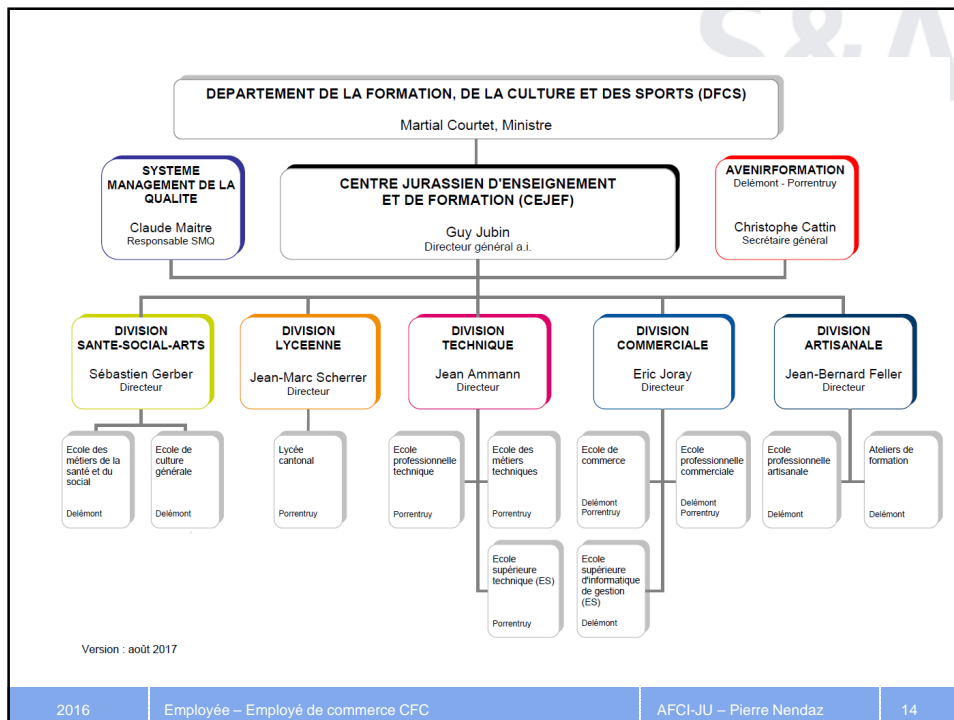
DEPARTEMENT DE LA FORMATION, DE LA CULTURE ET DES SPORTS (DFCS)
Martial Courtet, Ministre

SYSTEME MANAGEMENT DE LA QUALITE
Claude Maitre
Responsable SMQ

CENTRE JURASSIEN D'ENSEIGNEMENT ET DE FORMATION (CEJEF)
Guy Jubin
Directeur général a.i.

AVENIRFORMATION
Delémont - Porrentruy
Christophe Cattin
Secrétaire général

DIVISION SANTE-SOCIAL-ARTS
Sébastien Gerber
Directeur

DIVISION LYCEENNE
Jean-Marc Scherrer
Directeur

DIVISION TECHNIQUE
Jean Ammann
Directeur

DIVISION COMMERCIALE
Eric Joray
Directeur

DIVISION ARTISANALE
Jean-Bernard Feller
Directeur

Ecole des métiers de la santé et du social
Delémont

Ecole de culture générale
Delémont

Lycée cantonal
Porrentruy

Ecole professionnelle technique
Porrentruy

Ecole des métiers techniques
Porrentruy

Ecole supérieure technique (ES)
Porrentruy

Ecole de commerce
Delémont
Porrentruy

Ecole professionnelle commerciale
Delémont
Porrentruy

Ecole supérieure d'informatique de gestion (ES)
Delémont

Ecole professionnelle artisanale
Delémont

Ateliers de formation
Delémont

Version : août 2017

2016 | Employée – Employé de commerce CFC | AFCI-JU – Pierre Nendaz | 14